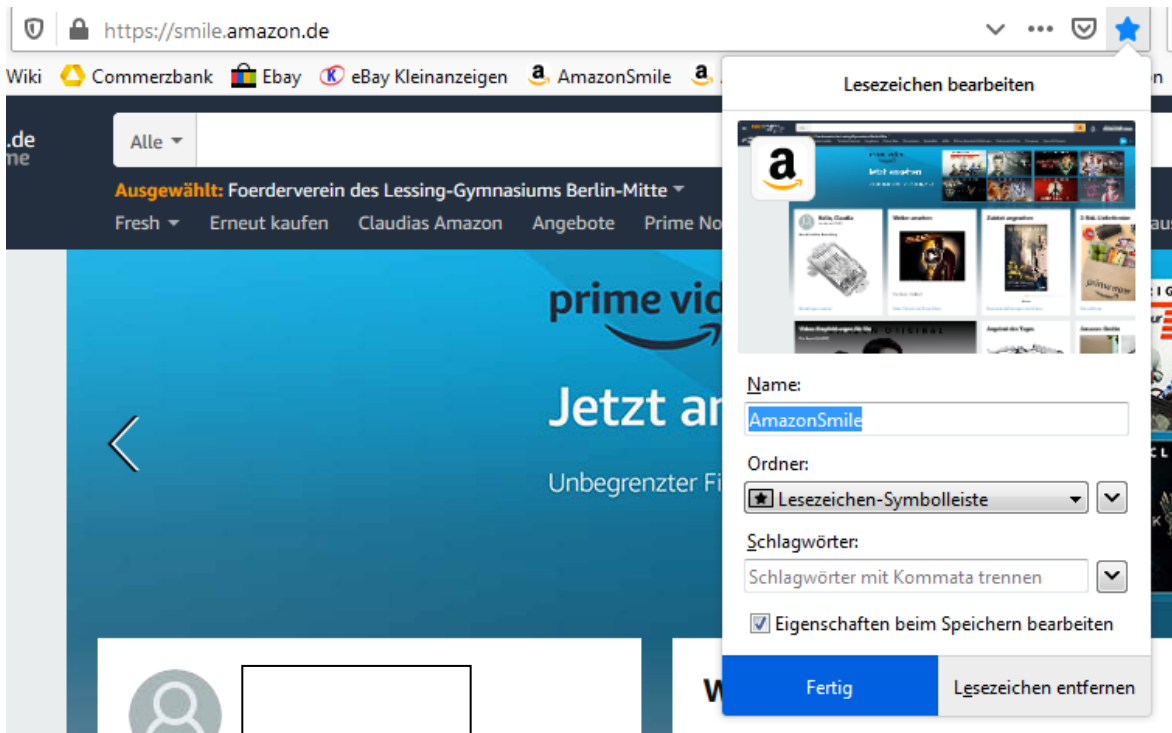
https://smile.amazon.de

Wiki Commerzbank Ebay eBay Kleinanzeigen AmazonSmile

.de
me

Alle

Ausgewählt: Foerderverein des Lessing-Gymnasiums Berlin-Mitte

Fresh Erneut kaufen Claudias Amazon Angebote Prime No

prime vid

Jetzt ar

Unbegrenzter Fi

W

Lesezeichen bearbeiten

Name:

AmazonSmile

Ordner:

Lesezeichen-Symbolleiste

Schlagwörter:

Schlagwörter mit Kommata trennen

Eigenschaften beim Speichern bearbeiten

Fertig

Lesezeichen entfernen